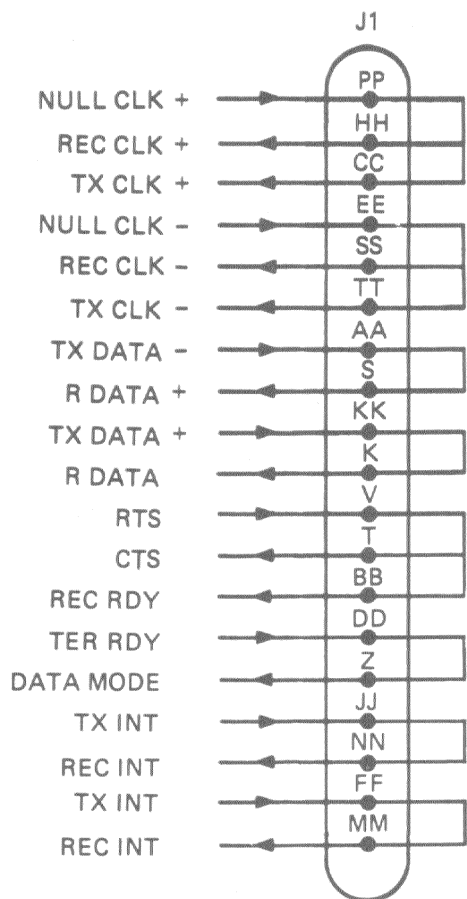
J1

NULL CLK +
REC CLK +
TX CLK +
NULL CLK -
REC CLK -
TX CLK -
TX DATA -
R DATA +
TX DATA +
R DATA
RTS
CTS
REC RDY
TER RDY
DATA MODE
TX INT
REC INT
TX INT
REC INT

PP
HH
CC
EE
SS
TT
AA
S
KK
K
V
T
BB
DD
Z
JJ
NN
FF
MM